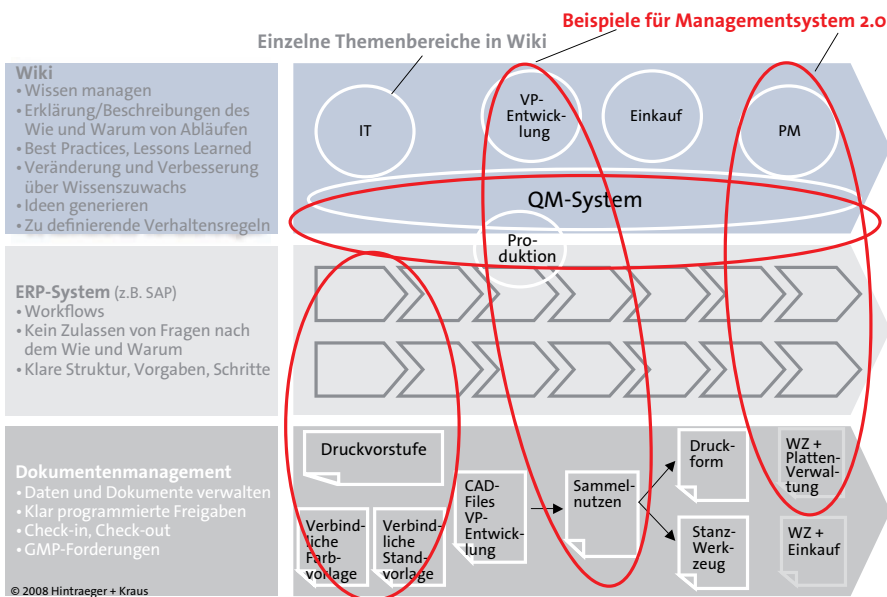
Beispiele für Managementsystem 2.0

Einzelne Themenbereiche in Wiki

Wiki
• Wissen managen
• Erklärung/Beschreibungen des Wie und Warum von Abläufen
• Best Practices, Lessons Learned
• Veränderung und Verbesserung über Wissenszuwachs
• Ideen generieren
• Zu definierende Verhaltensregeln

IT

VP-Entwicklung

Einkauf

PM

QM-System

Produktion

ERP-System (z.B. SAP)
• Workflows
• Kein Zulassen von Fragen nach dem Wie und Warum
• Klare Struktur, Vorgaben, Schritte

Dokumentenmanagement
• Daten und Dokumente verwalten
• Klar programmierte Freigaben
• Check-in, Check-out
• GMP-Forderungen

Druckvorstufe

Verbindliche Farbvorlage

Verbindliche Standvorlage

CAD-Files VP-Entwicklung

Sammelnutzen

Druckform

Stanz-Werkzeug

WZ + Plattenverwaltung

WZ + Einkauf

© 2008 Hintraeger + Kraus